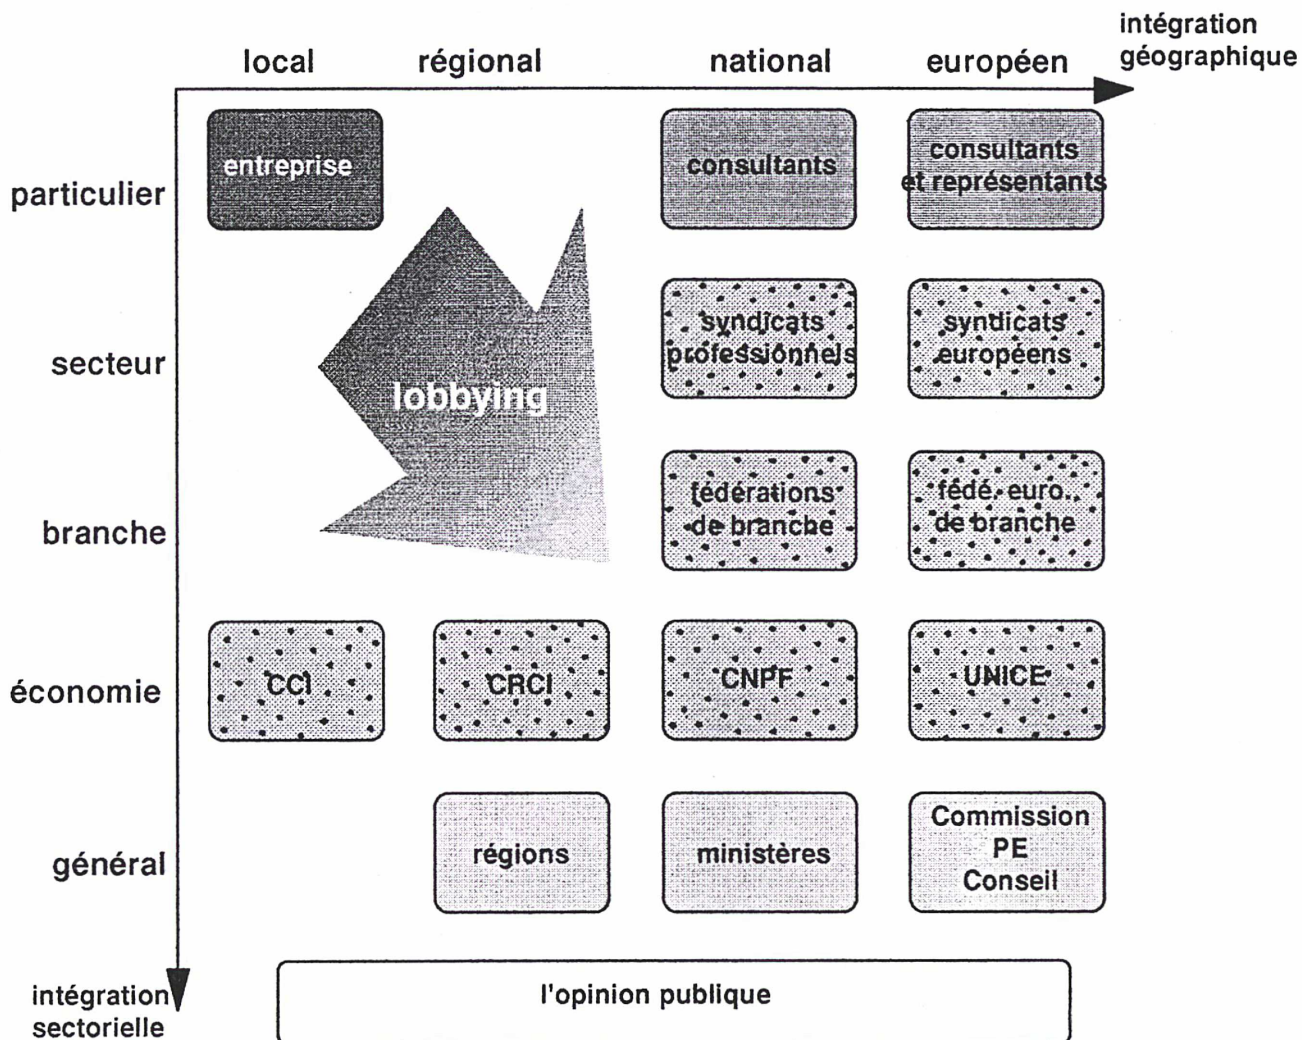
intégration géographique

local régional national européen

particulier

entreprise

consultants

consultants et représentants

secteur

lobbying

syndicats professionnels

syndicats européens

branche

fédérations de branche

fédé. euro. de branche

économie

CCI

CRCI

CNPF

UNICE

général

régions

ministères

Commission
PE
Conseil

intégration sectorielle

l'opinion publique